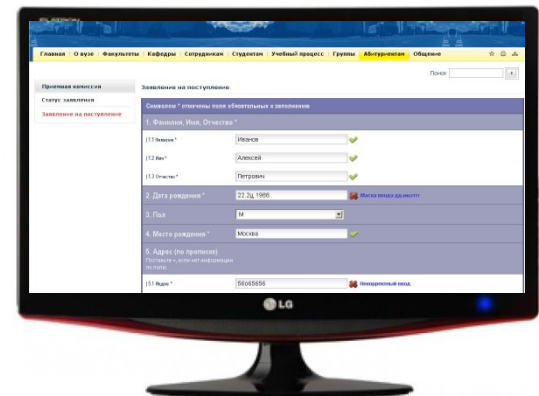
Главная | О вузе | Факультеты | Кафедры | Сотрудникам | Студентам | Учебный процесс | Группы | Абитуриентам | Общение

Поиск

Приемная комиссия
Статус заявления
Заявление на поступление

Заявление на поступление

Символом * отмечены поля обязательные к заполнению

1. Фамилия, Имя, Отчество *

(1.1) Фамилия * Иванов

(1.2) Имя * Алексей

(1.3) Отчество * Петрович

2. Дата рождения * 22.2ц.1988 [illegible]

3. Пол М

4. Место рождения * Москва

5. Адрес (по прописке)
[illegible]

(5.1) Индекс * 56065656 Неподходящий ввод.

LG